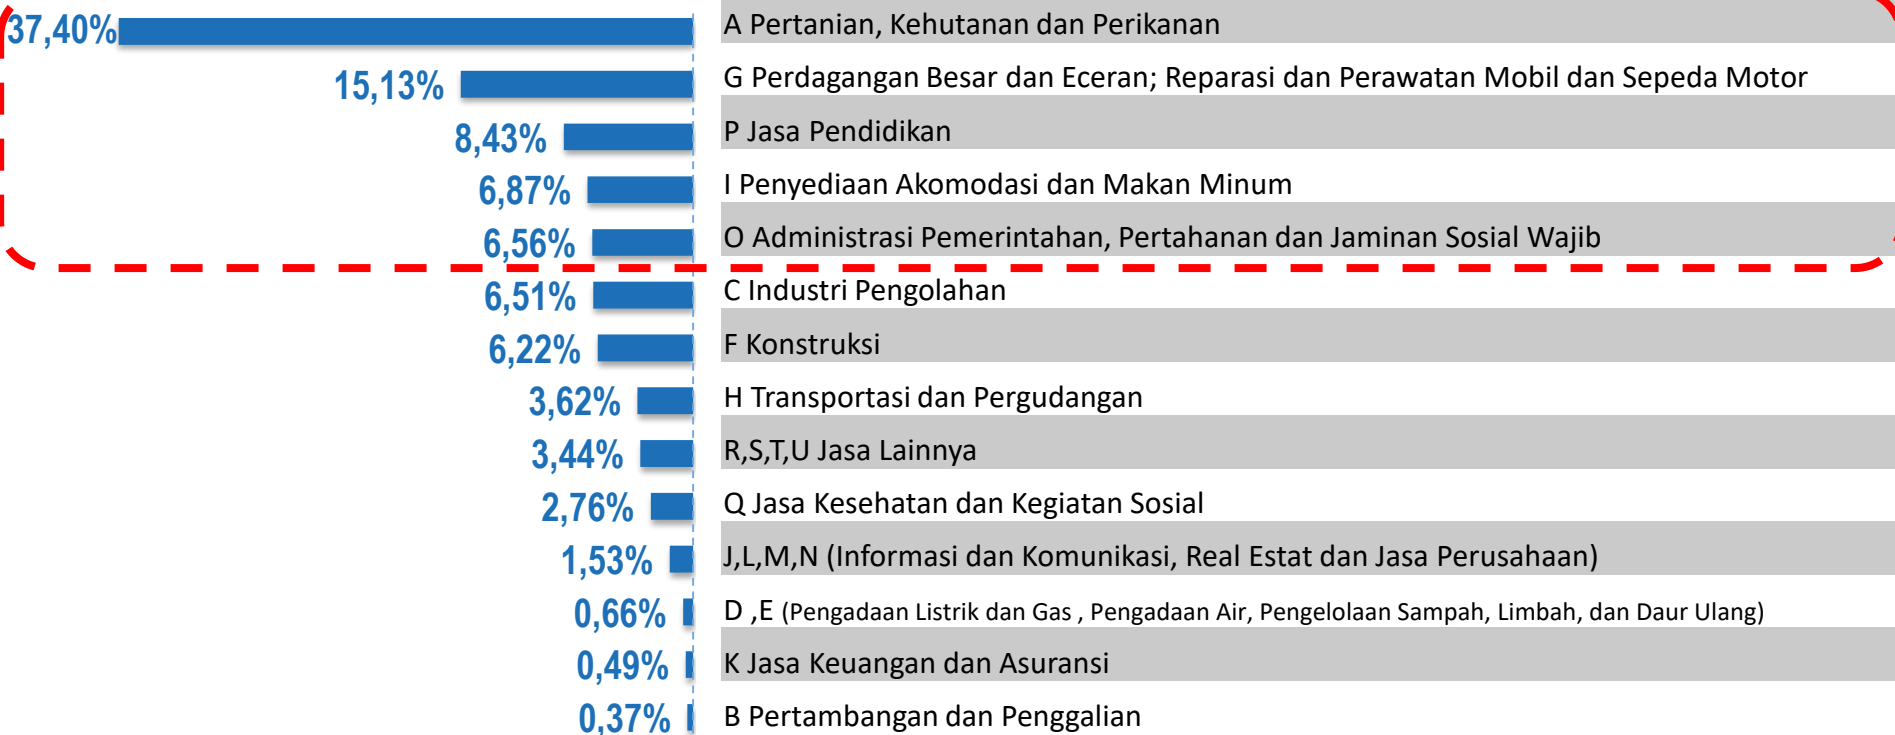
37,40% A Pertanian, Kehutanan dan Perikanan

15,13% G Perdagangan Besar dan Eceran; Reparasi dan Perawatan Mobil dan Sepeda Motor

8,43% P Jasa Pendidikan

6,87% I Penyediaan Akomodasi dan Makan Minum

6,56% O Administrasi Pemerintahan, Pertahanan dan Jaminan Sosial Wajib

6,51% C Industri Pengolahan

6,22% F Konstruksi

3,62% H Transportasi dan Pergudangan

3,44% R,S,T,U Jasa Lainnya

2,76% Q Jasa Kesehatan dan Kegiatan Sosial

1,53% J,L,M,N (Informasi dan Komunikasi, Real Estat dan Jasa Perusahaan)

0,66% D ,E (Pengadaan Listrik dan Gas , Pengadaan Air, Pengelolaan Sampah, Limbah, dan Daur Ulang)

0,49% K Jasa Keuangan dan Asuransi

0,37% B Pertambangan dan Penggalian